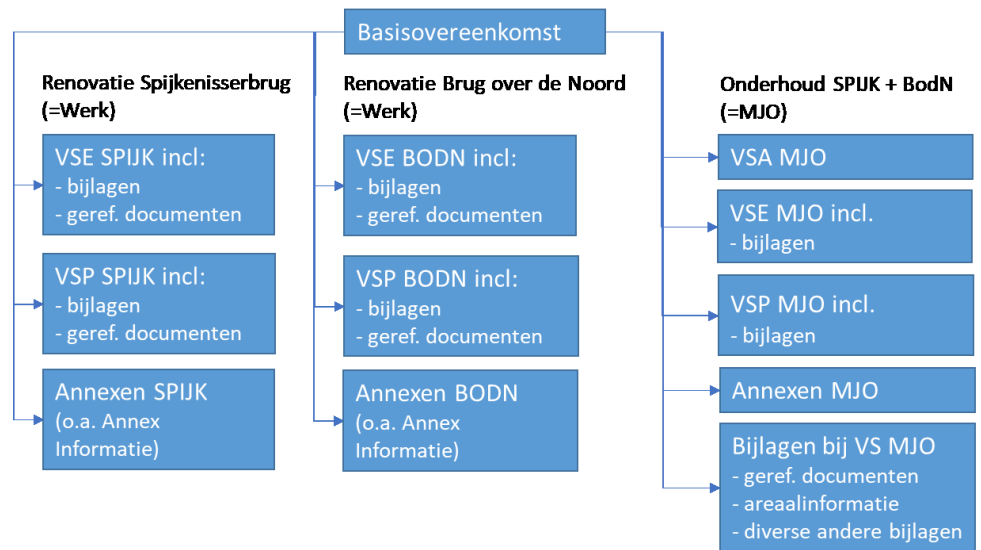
Basisovereenkomst

Renovatie Spijkenisserbrug (=Werk)

VSE SPIJK incl:
- bijlagen
- geref. documenten

VSP SPIJK incl:
- bijlagen
- geref. documenten

Annexen SPIJK (o.a. Annex Informatie)

Renovatie Brug over de Noord (=Werk)

VSE BODN incl:
- bijlagen
- geref. documenten

VSP BODN incl:
- bijlagen
- geref. documenten

Annexen BODN (o.a. Annex Informatie)

Onderhoud SPIJK + BodN (=MJO)

VSA MJO

VSE MJO incl.
- bijlagen

VSP MJO incl.
- bijlagen

Annexen MJO

Bijlagen bij VS MJO
- geref. documenten
- areaalinformatie
- diverse andere bijlagen